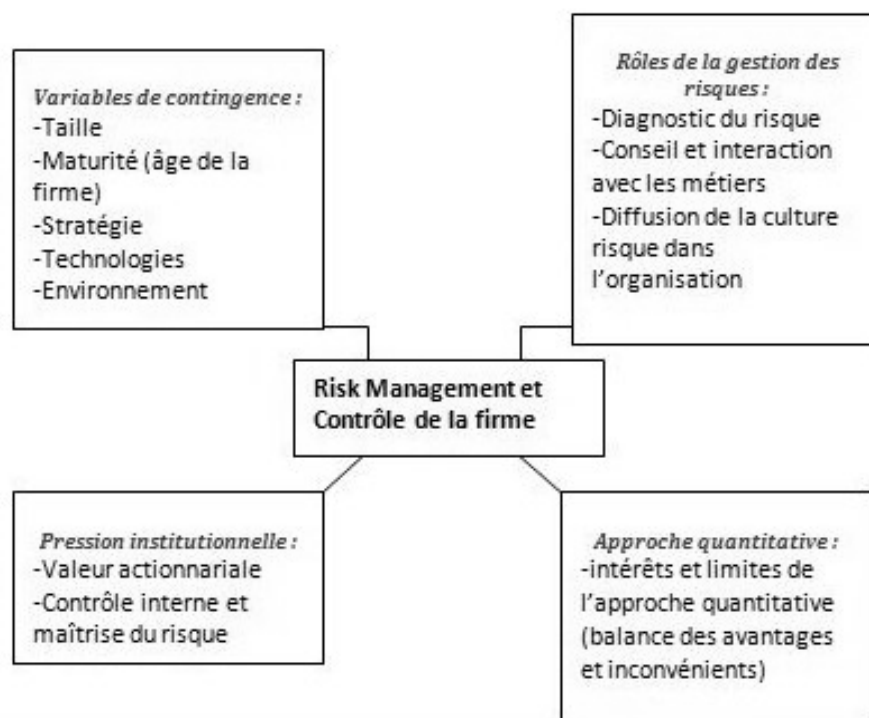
Variables de contingence :
-Taille
-Maturité (âge de la firme)
-Stratégie
-Technologies
-Environnement

Rôles de la gestion des risques :
-Diagnostic du risque
-Conseil et interaction avec les métiers
-Diffusion de la culture risque dans l'organisation

Risk Management et Contrôle de la firme

Pression institutionnelle :
-Valeur actionnariale
-Contrôle interne et maîtrise du risque

Approche quantitative :
-intérêts et limites de l'approche quantitative (balance des avantages et inconvénients)